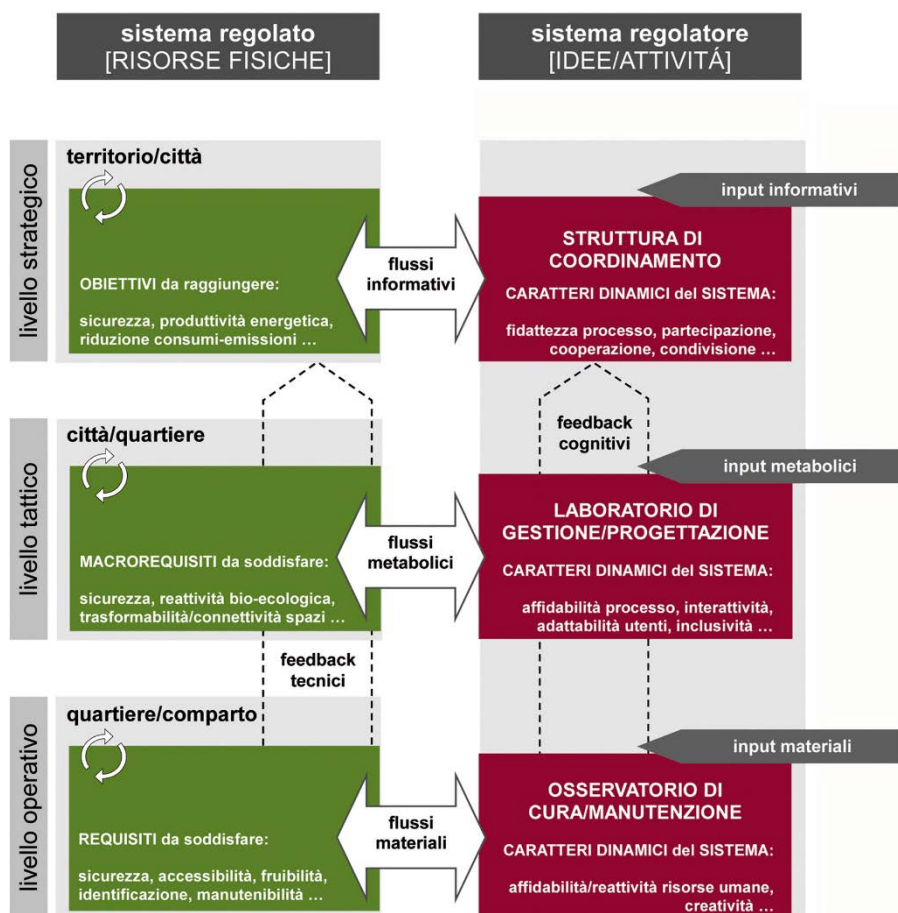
sistema regolato
[RISORSE FISICHE]

sistema regolatore
[IDEE/ATTIVITÁ]

livello strategico

territorio/città

input informativi

STRUTTURA DI COORDINAMENTO

flussi informativi

OBIETTIVI da raggiungere:

sicurezza, produttività energetica, riduzione consumi-emissioni ...

CARATTERI DINAMICI del SISTEMA:

fidattezza processo, partecipazione, cooperazione, condivisione ...

feedback cognitivi

livello tattico

città/quartiere

input metabolici

LABORATORIO DI GESTIONE/PROGETTAZIONE

flussi metabolici

MACROREQUISITI da soddisfare:

sicurezza, reattività bio-ecologica, trasformabilità/connettività spazi ...

CARATTERI DINAMICI del SISTEMA:

affidabilità processo, interattività, adattabilità utenti, inclusività ...

feedback tecnici

livello operativo

quartiere/comparto

input materiali

OSSERVATORIO DI CURA/MANUTENZIONE

flussi materiali

REQUISITI da soddisfare:

sicurezza, accessibilità, fruibilità, identificazione, manutenibilità ...

CARATTERI DINAMICI del SISTEMA:

affidabilità/reattività risorse umane, creatività ...